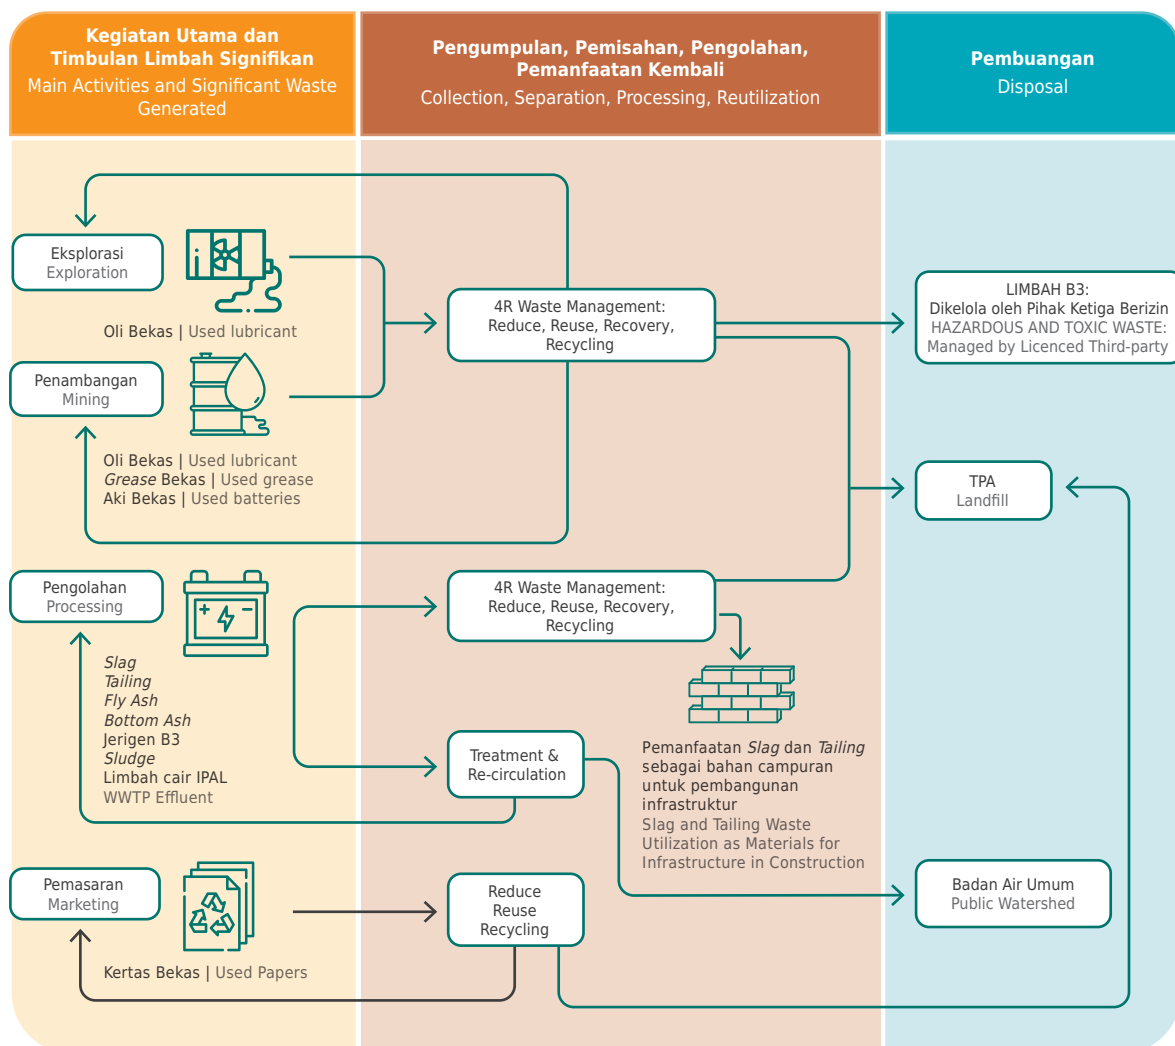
Kegiatan Utama dan Timbulan Limbah Signifikan
Main Activities and Significant Waste Generated

Pengumpulan, Pemisahan, Pengolahan, Pemanfaatan Kembali
Collection, Separation, Processing, Reutilization

Pembuangan
Disposal

Eksplorasi
Exploration

Oli Bekas | Used lubricant

Penambangan
Mining

Oli Bekas | Used lubricant
*Grease* Bekas | Used grease
Aki Bekas | Used batteries

4R Waste Management: Reduce, Reuse, Recovery, Recycling

LIMBAH B3:
Dikelola oleh Pihak Ketiga Berizin
HAZARDOUS AND TOXIC WASTE:
Managed by Licenced Third-party

TPA
Landfill

Pengolahan
Processing

*Slag*
*Tailing*
*Fly Ash*
*Bottom Ash*
Jerigen B3
*Sludge*
Limbah cair IPAL
WWTP Effluent

4R Waste Management: Reduce, Reuse, Recovery, Recycling

Treatment & Re-circulation

Pemanfaatan *Slag* dan *Tailing* sebagai bahan campuran untuk pembangunan infrastruktur
Slag and Tailing Waste Utilization as Materials for Infrastructure in Construction

Pemasaran
Marketing

Kertas Bekas | Used Papers

Reduce
Reuse
Recycling

Badan Air Umum
Public Watershed